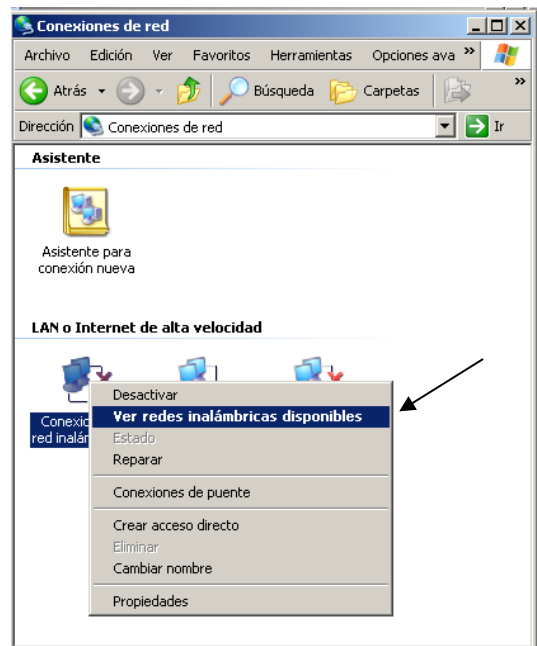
Conexiones de red

Archivo Edición Ver Favoritos Herramientas Opciones ava »

Atrás Búsqueda Carpetas »

Dirección Conexiones de red Ir

Asistente

Asistente para conexión nueva

LAN o Internet de alta velocidad

Conexic red inalám

Desactivar
Ver redes inalámbricas disponibles
Estado
Reparar
Conexiones de puente
Crear acceso directo
Eliminar
Cambiar nombre
Propiedades